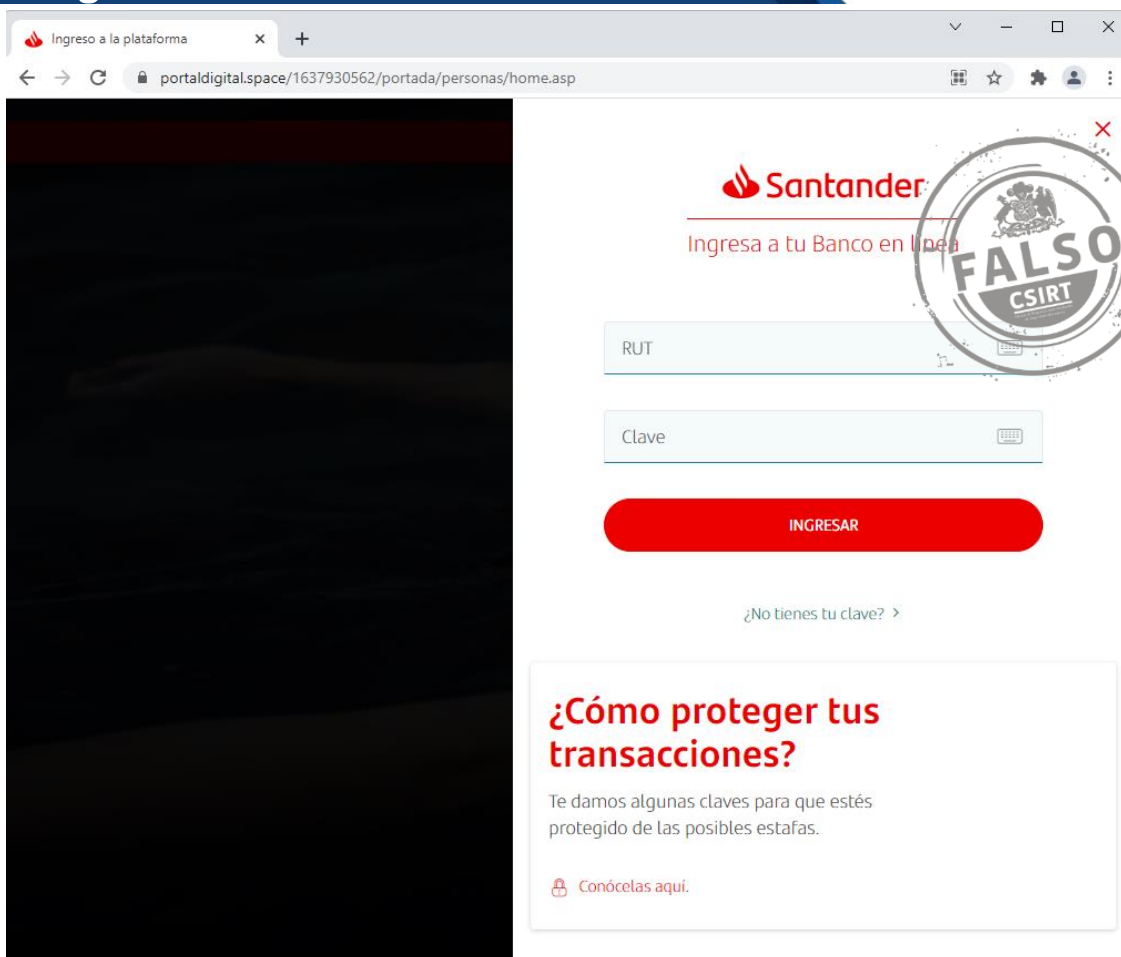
Ingreso a la plataforma

portaldigital.space/1637930562/portada/personas/home.asp

Santander

Ingresa a tu Banco en línea

FALSO

CSIRT

RUT

Clave

INGRESAR

¿No tienes tu clave? >

¿Cómo proteger tus transacciones?

Te damos algunas claves para que estés protegido de las posibles estafas.

Conócelas aquí.